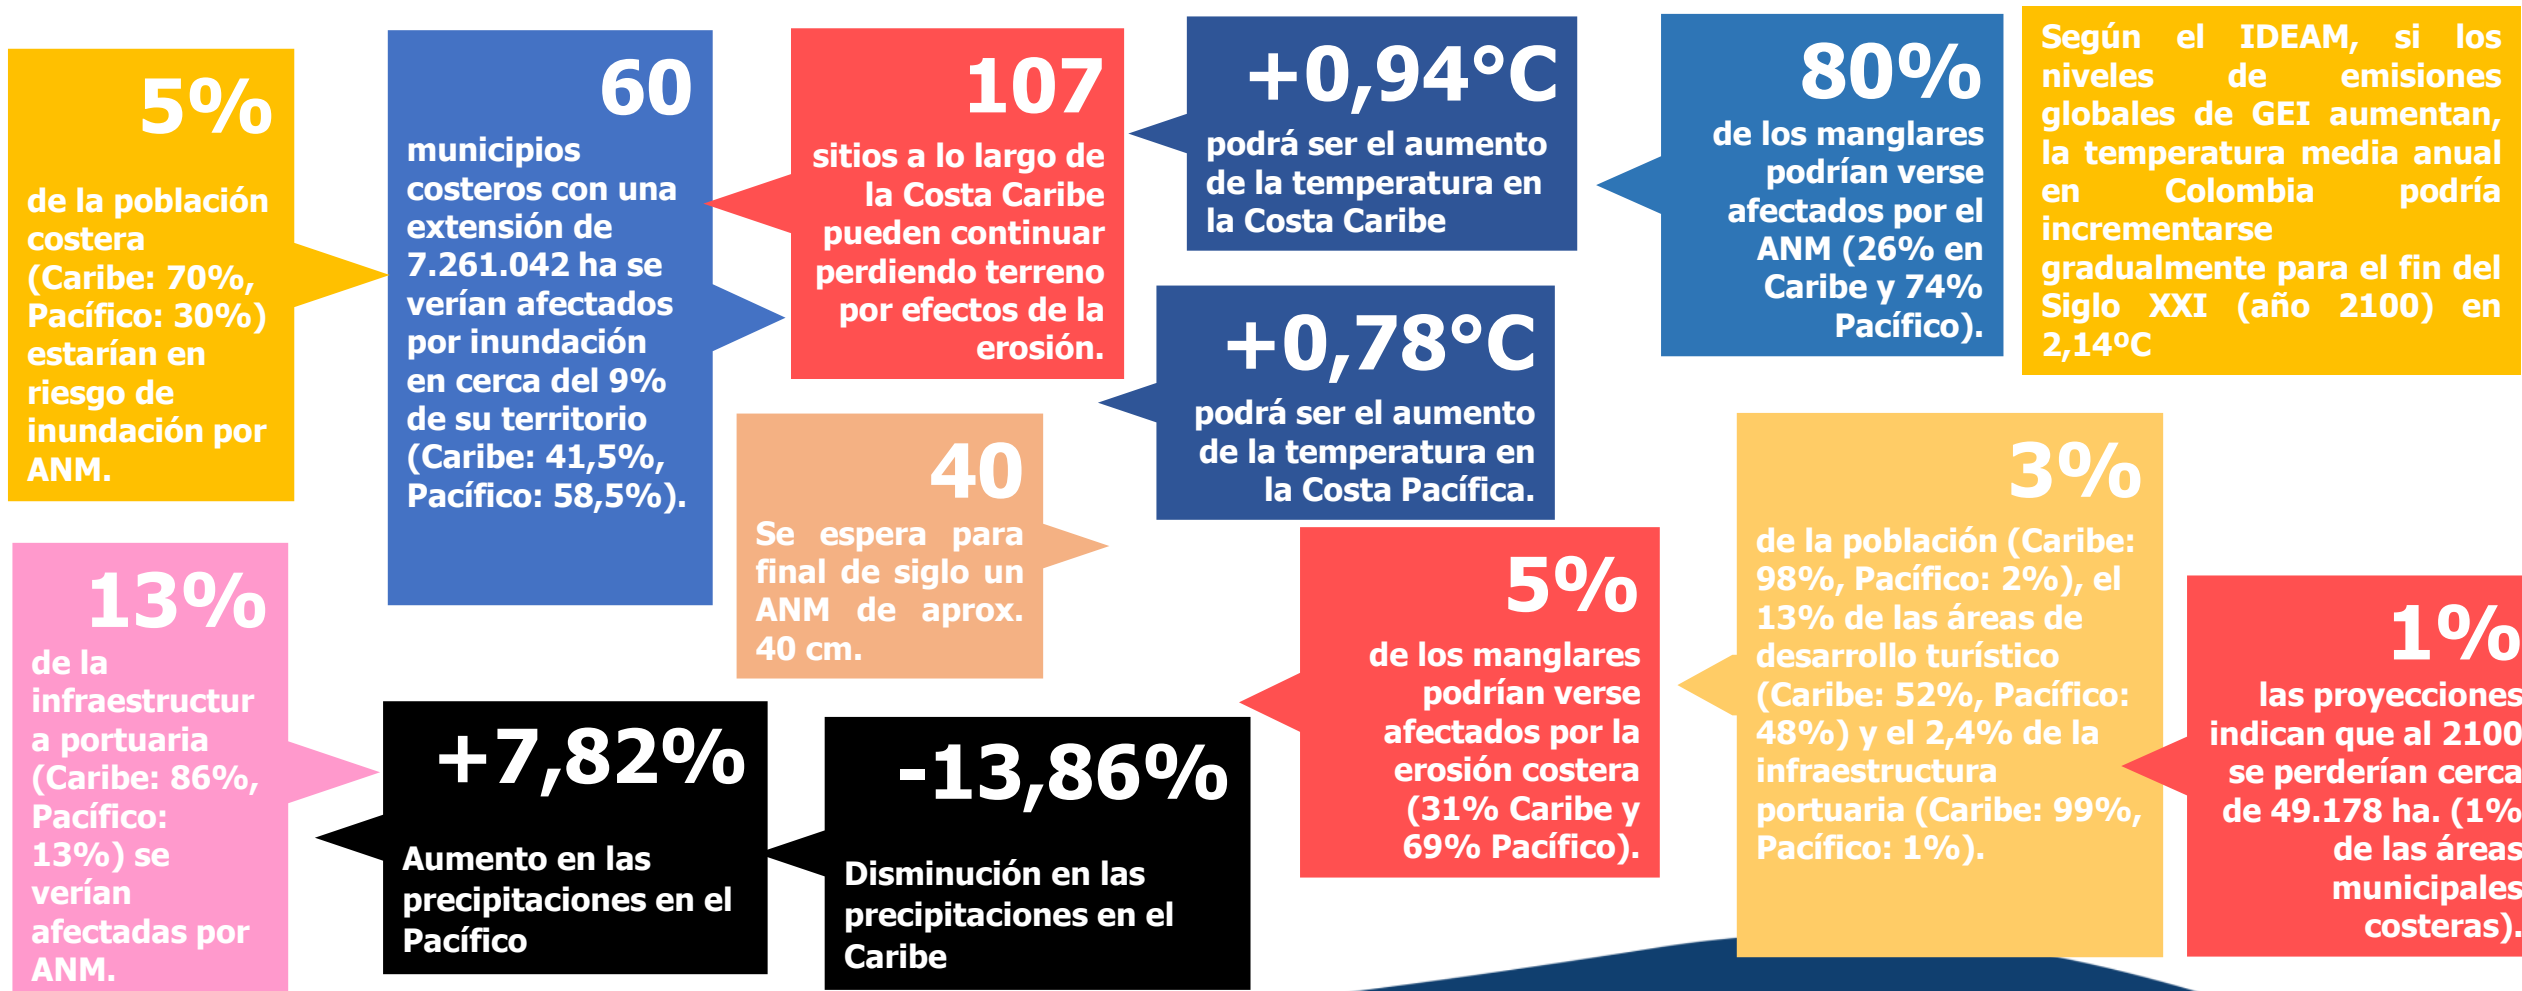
5%

de la población costera (Caribe: 70%, Pacífico: 30%) estarían en riesgo de inundación por ANM.

60

municipios costeros con una extensión de 7.261.042 ha se verían afectados por inundación en cerca del 9% de su territorio (Caribe: 41,5%, Pacífico: 58,5%).

107

sitios a lo largo de la Costa Caribe pueden continuar perdiendo terreno por efectos de la erosión.

+0,94°C

podrá ser el aumento de la temperatura en la Costa Caribe

80%

de los manglares podrían verse afectados por el ANM (26% en Caribe y 74% Pacífico).

Según el IDEAM, si los niveles de emisiones globales de GEI aumentan, la temperatura media anual en Colombia podría incrementarse gradualmente para el fin del Siglo XXI (año 2100) en 2,14ºC

+0,78°C

podrá ser el aumento de la temperatura en la Costa Pacífica.

40

Se espera para final de siglo un ANM de aprox. 40 cm.

13%

de la infraestructura portuaria (Caribe: 86%, Pacífico: 13%) se verían afectadas por ANM.

+7,82%

Aumento en las precipitaciones en el Pacífico

-13,86%

Disminución en las precipitaciones en el Caribe

5%

de los manglares podrían verse afectados por la erosión costera (31% Caribe y 69% Pacífico).

3%

de la población (Caribe: 98%, Pacífico: 2%), el 13% de las áreas de desarrollo turístico (Caribe: 52%, Pacífico: 48%) y el 2,4% de la infraestructura portuaria (Caribe: 99%, Pacífico: 1%).

1%

las proyecciones indican que al 2100 se perderían cerca de 49.178 ha. (1% de las áreas municipales costeras).